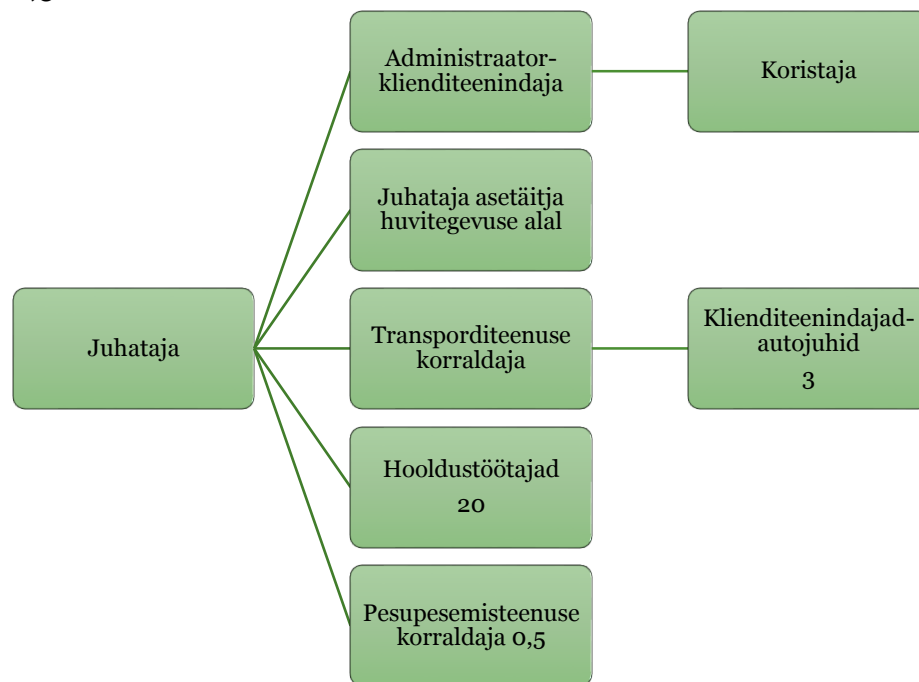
Juhataja

Administraator-klienditeenindaja

Koristaja

Juhataja asetäitja huvitegevuse alal

Transporditeenuse korraldaja

Klienditeenindajad-autojuhid
3

Hooldustöötajad
20

Pesupesemisteenuse korraldaja 0,5